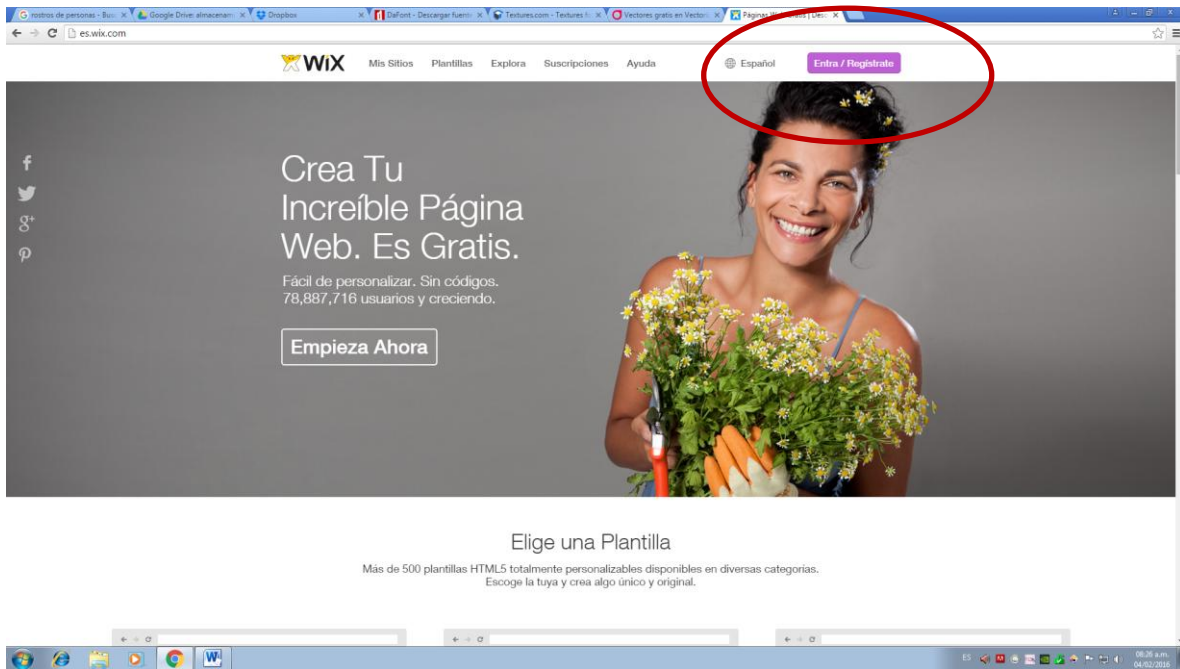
rostros de personas - Bus ×
Google Drive: almacenam ×
Dropbox ×
DaFont - Descargar fuent ×
Textures.com - Textures f ×
Vectores gratis en Vector ×
Páginas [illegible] | Des ×

es.wix.com

WiX Mis Sitios Plantillas Explora Suscripciones Ayuda Español Entra / Regístrate

Crea Tu Increíble Página Web. Es Gratis.

Fácil de personalizar. Sin códigos. 78,887,716 usuarios y creciendo.

Empieza Ahora

Elige una Plantilla

Más de 500 plantillas HTML5 totalmente personalizables disponibles en diversas categorías. Escoge la tuya y crea algo único y original.

ES 06:26 a.m. 04/02/2016